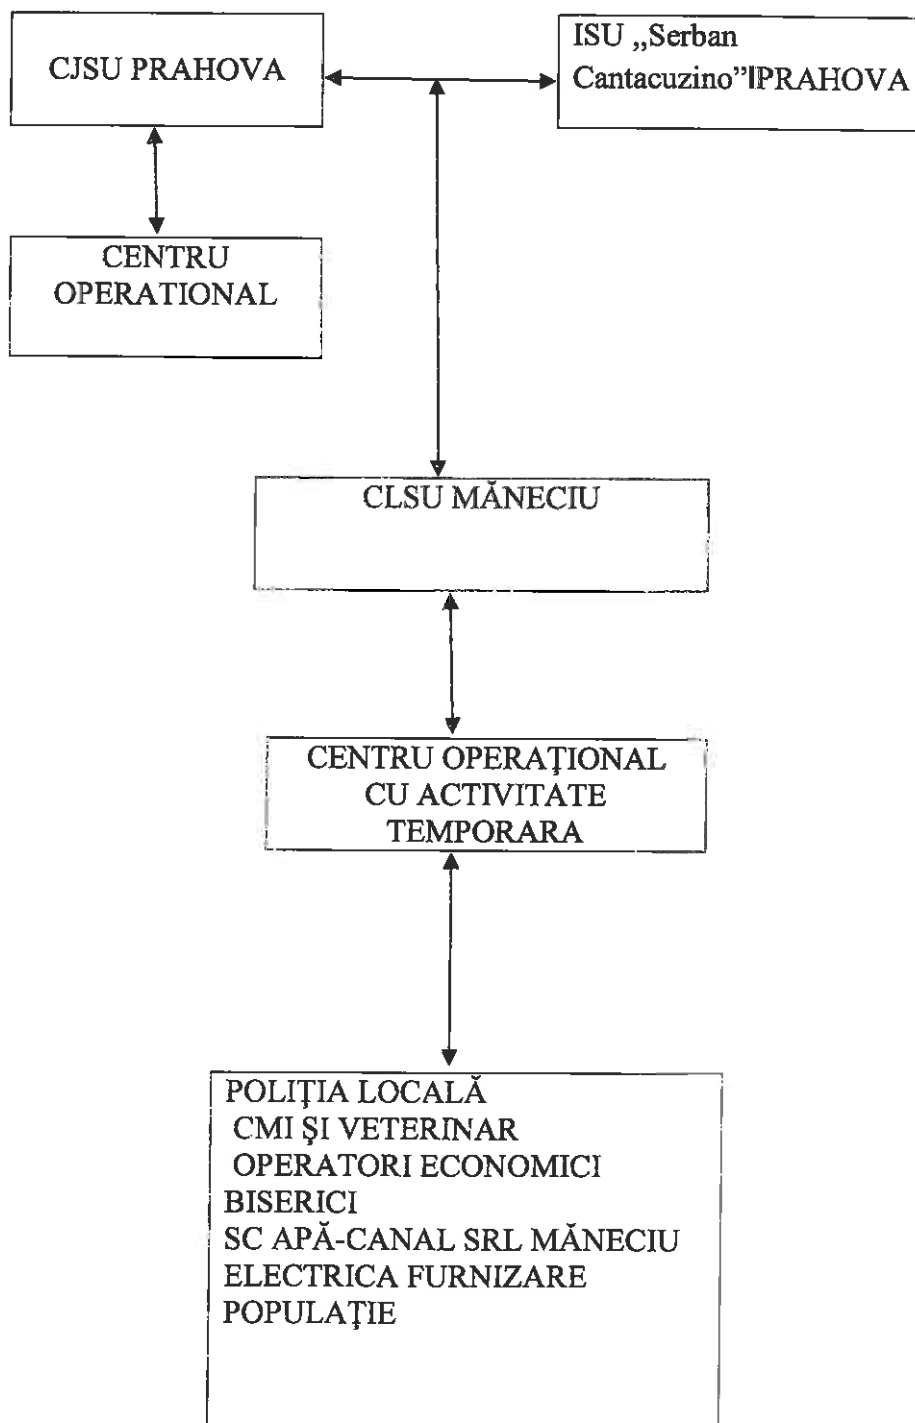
CJSU PRAHOVA

ISU „Serban Cantacuzino"IPRAHOVA

CENTRU OPERATIONAL

CLSU MĂNECIU

CENTRU OPERAŢIONAL CU ACTIVITATE TEMPORARA

POLIŢIA LOCALĂ
CMI ŞI VETERINAR
OPERATORI ECONOMICI
BISERICI
SC APĂ-CANAL SRL MĂNECIU
ELECTRICA FURNIZARE
POPULAŢIE